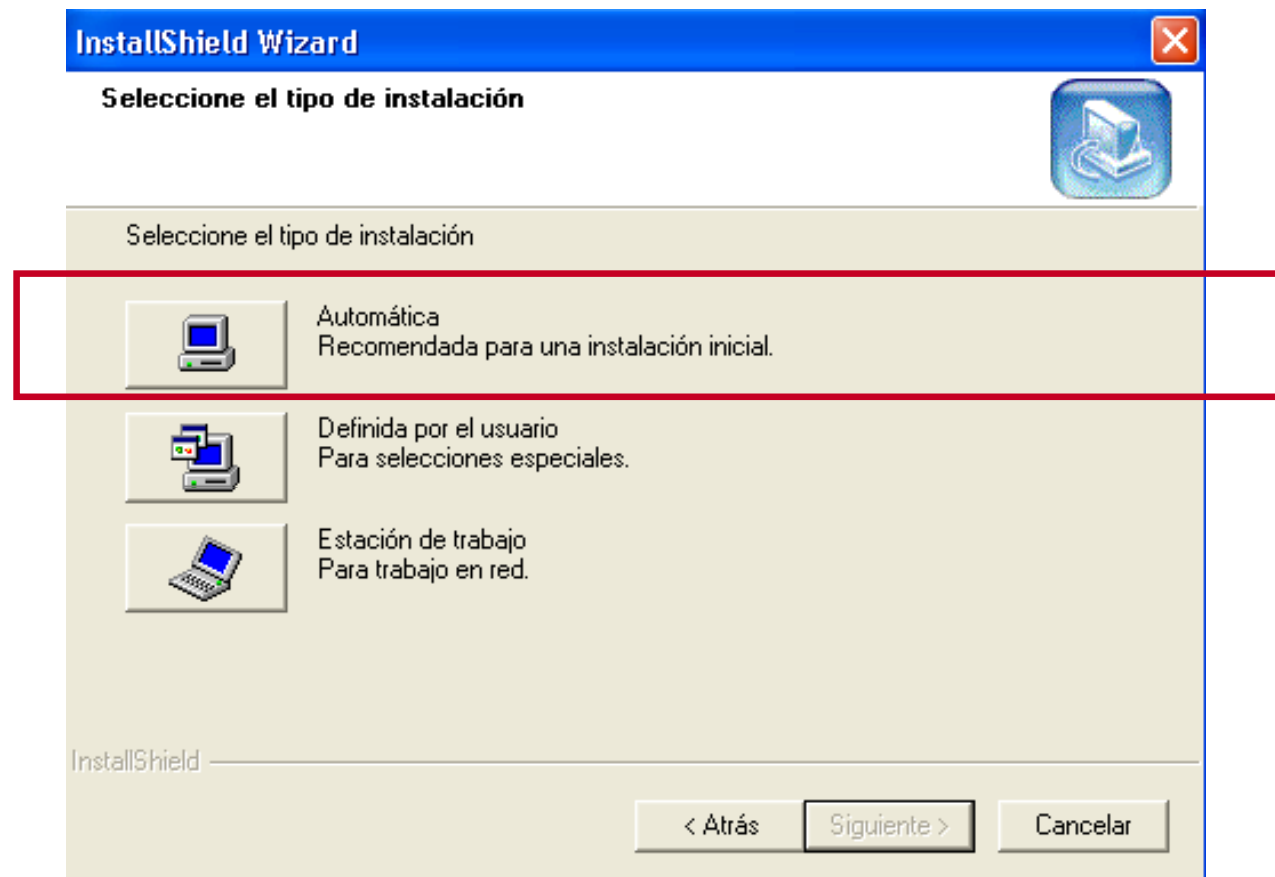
InstallShield Wizard

Seleccione el tipo de instalación

Seleccione el tipo de instalación

Automática
Recomendada para una instalación inicial.

Definida por el usuario
Para selecciones especiales.

Estación de trabajo
Para trabajo en red.

InstallShield

< Atrás | Siguiente > | Cancelar